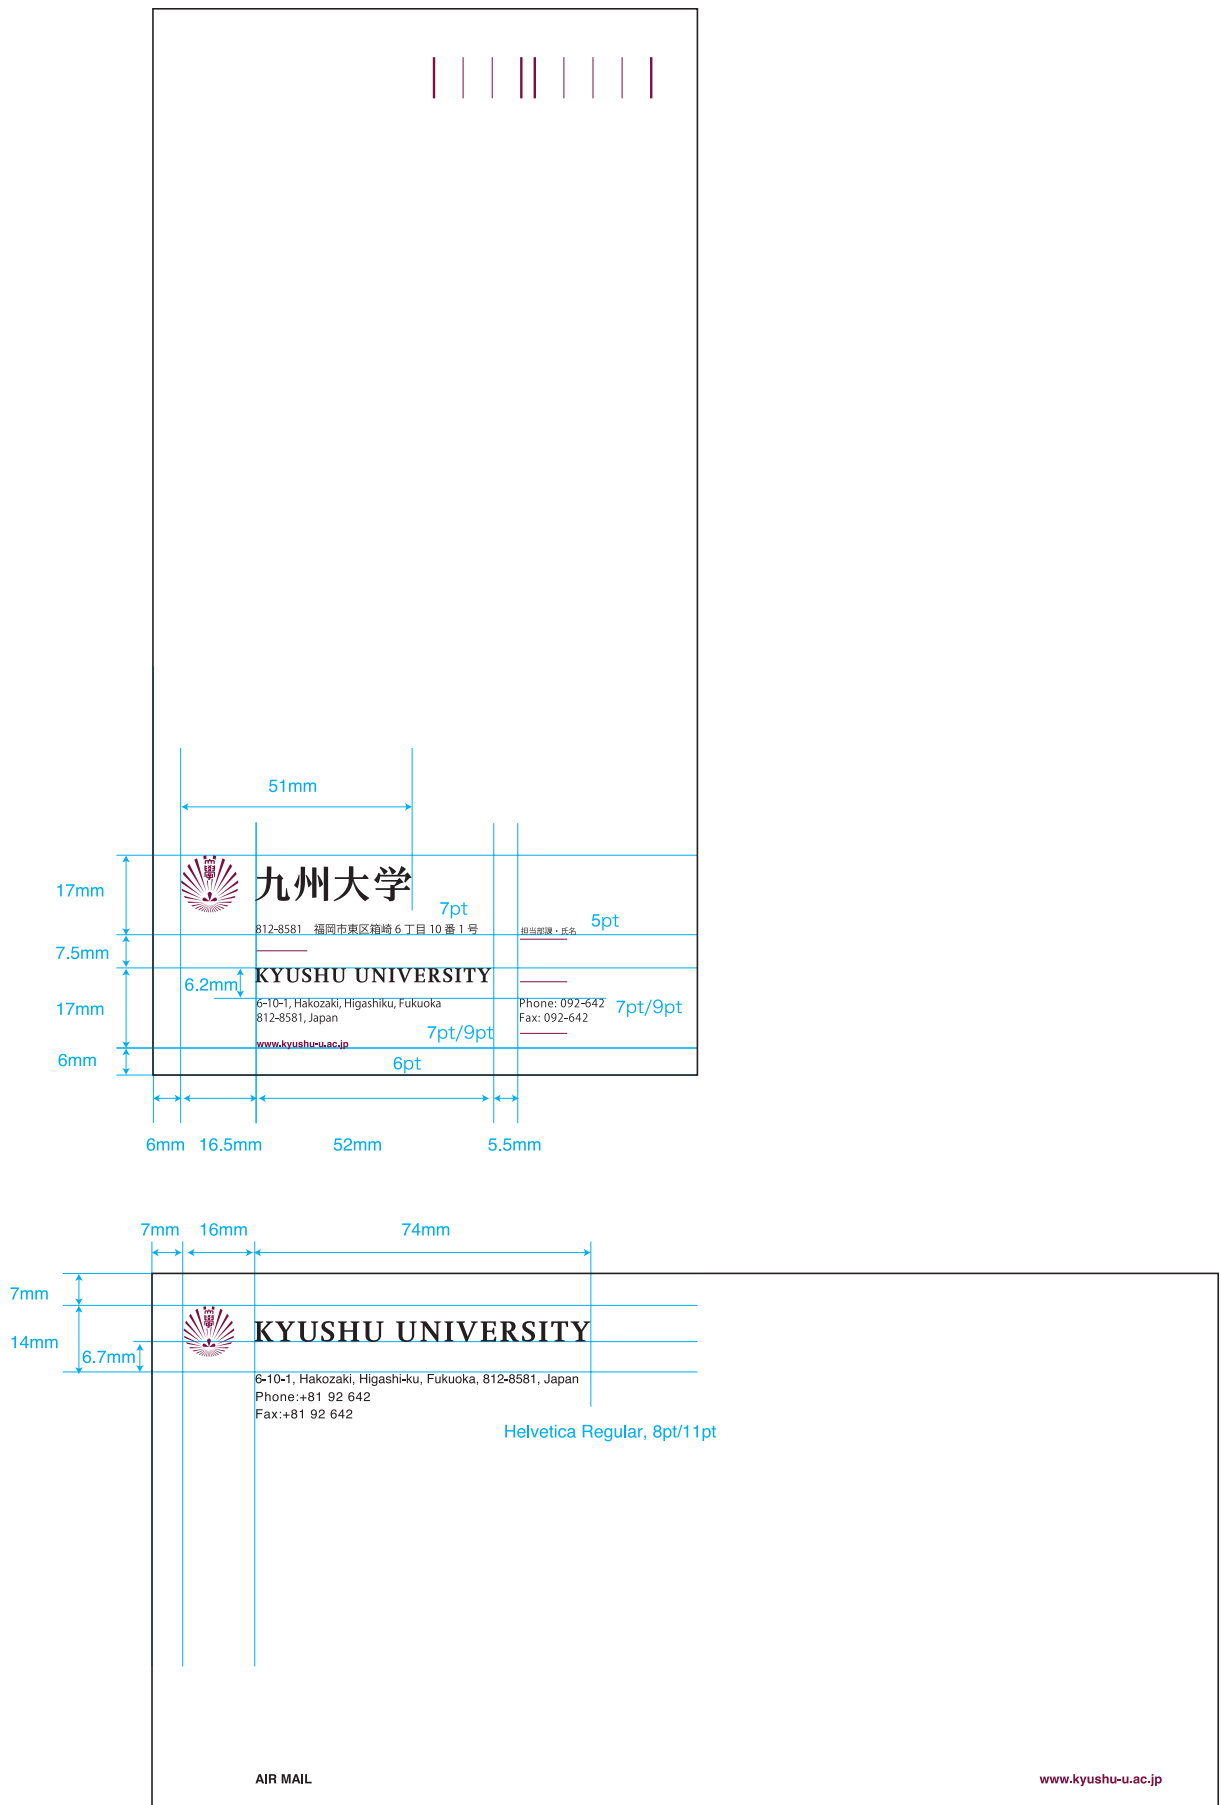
51mm

17mm

九州大学

7pt

812-8581　福岡市東区箱崎 6 丁目 10 番 1 号

担当部課・氏名

5pt

7.5mm

6.2mm

KYUSHU UNIVERSITY

17mm

6-10-1, Hakozaki, Higashiku, Fukuoka
812-8581, Japan

Phone: 092-642
Fax: 092-642

7pt/9pt

7pt/9pt

www.kyushu-u.ac.jp

6mm

6pt

6mm 16.5mm 52mm 5.5mm

7mm 16mm 74mm

7mm

14mm

6.7mm

KYUSHU UNIVERSITY

6-10-1, Hakozaki, Higashi-ku, Fukuoka, 812-8581, Japan
Phone:+81 92 642
Fax:+81 92 642

Helvetica Regular, 8pt/11pt

AIR MAIL

www.kyushu-u.ac.jp